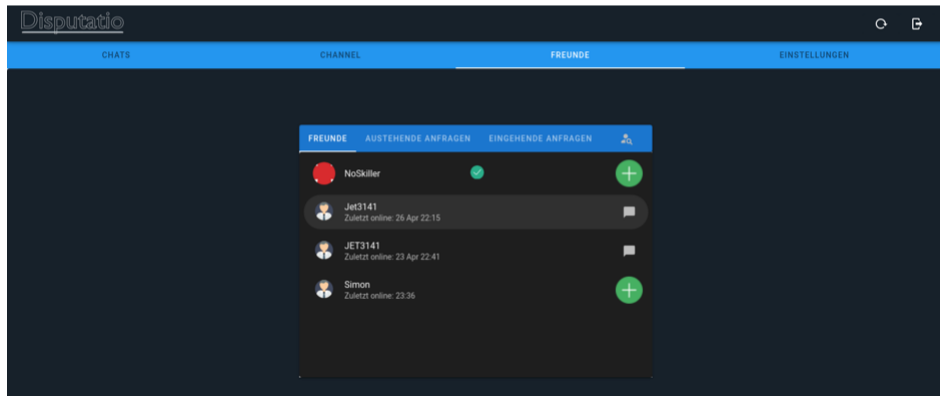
Disputatio

CHATS
CHANNEL
FREUNDE
EINSTELLUNGEN

FREUNDE
AUSTEHENDE ANFRAGEN
EINGEHENDE ANFRAGEN

NoSkiller

Jet3141
Zuletzt online: 26 Apr 22:15

JET3141
Zuletzt online: 23 Apr 22:41

Simon
Zuletzt online: 23:36